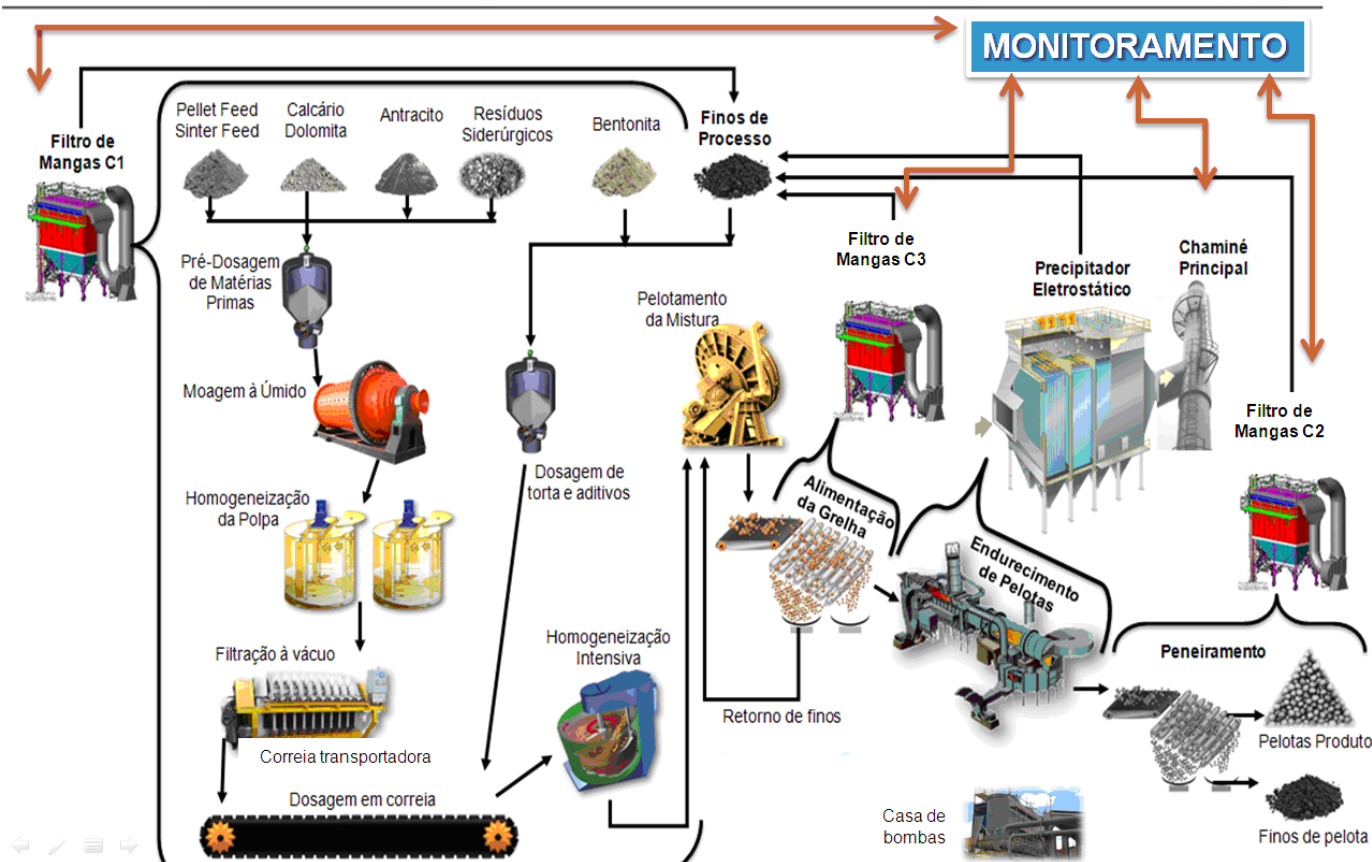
MONITORAMENTO

Filtro de Mangas C1

Pellet Feed Sinter Feed

Calcário Dolomita

Antracito

Resíduos Siderúrgicos

Bentonita

Finos de Processo

Pré-Dosagem de Matérias Primas

Moagem à Úmido

Homogeneização da Polpa

Filtração à vácuo

Correia transportadora

Dosagem em correia

Dosagem de torta e aditivos

Homogeneização Intensiva

Pelotamento da Mistura

Filtro de Mangas C3

Precipitador Eletrostático

Chaminé Principal

Filtro de Mangas C2

Alimentação da Grelha

Endurecimento de Pelotas

Retorno de finos

Peneiramento

Pelotas Produto

Finos de pelota

Casa de bombas